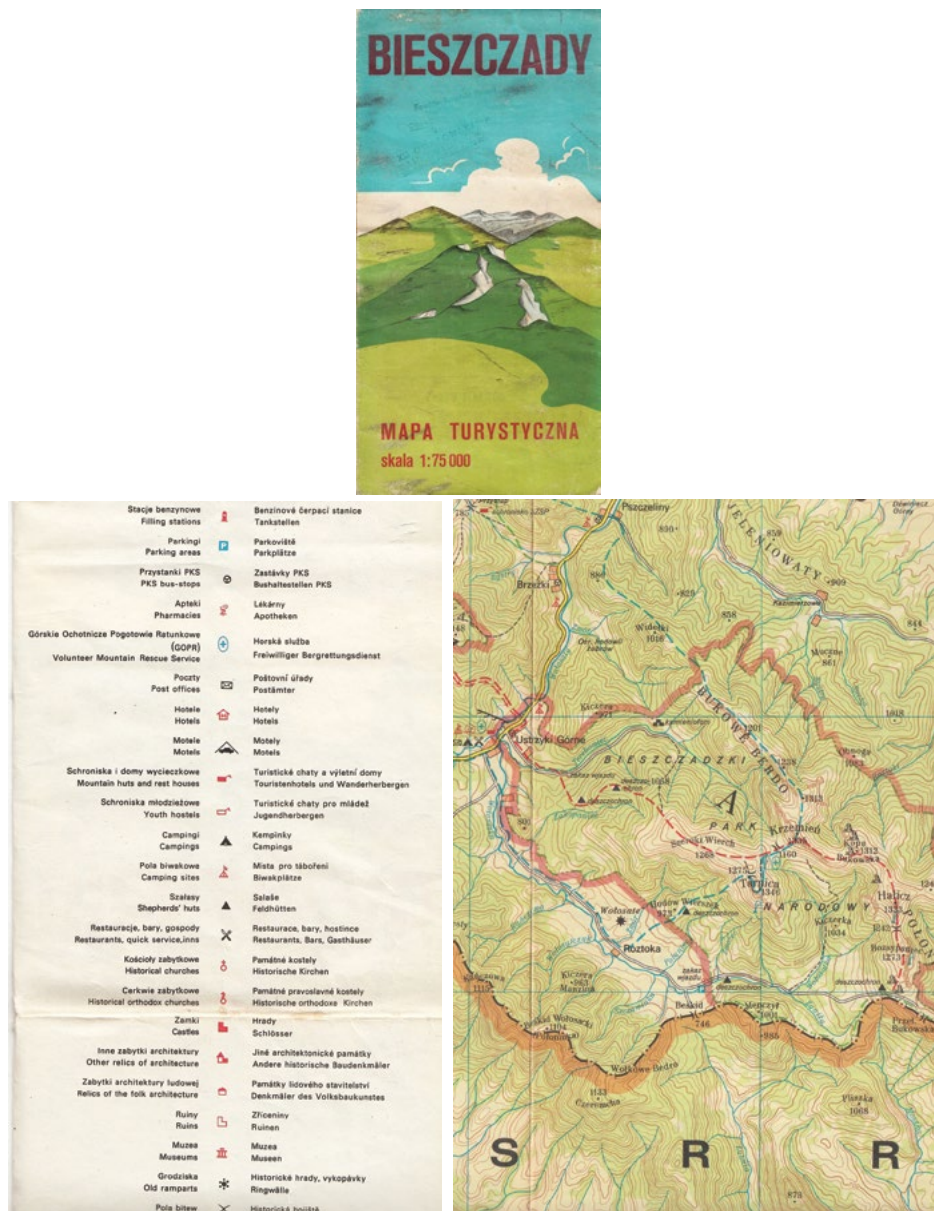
BIESZCZADY

MAPA TURYSTYCZNA
skala 1:75 000

Stacje benzynowe
Filling stations
Benzinové čerpací stanice
Tankstellen

Parkingi
Parking areas
Parkoviště
Parkplätze

Przystanki PKS
PKS bus-stops
Zastávky PKS
Bushaltestellen PKS

Apteki
Pharmacies
Lékárny
Apotheken

Górskie Ochotnicze Pogotowie Ratunkowe (GOPR)
Volunteer Mountain Rescue Service
Horská služba
Freiwilliger Bergrettungsdienst

Poczty
Post offices
Poštovní úřady
Postämter

Hotele
Hotels
Hotely
Hotels

Motele
Motels
Motely
Motels

Schroniska i domy wycieczkowe
Mountain huts and rest houses
Turistické chaty a výletní domy
Touristenhotels und Wanderherbergen

Schroniska młodzieżowe
Youth hostels
Turistické chaty pro mládež
Jugendherbergen

Campingi
Campings
Kempinky
Campings

Pola biwakowe
Camping sites
Místa pro táboření
Biwakplätze

Szałasy
Shepherds' huts
Salaše
Feldhütten

Restauracje, bary, gospody
Restaurants, quick service,inns
Restaurace, bary, hostince
Restaurants, Bars, Gasthäuser

Kościoły zabytkowe
Historical churches
Památné kostely
Historische Kirchen

Cerkwie zabytkowe
Historical orthodox churches
Památné pravoslavné kostely
Historische orthodoxe Kirchen

Zamki
Castles
Hrady
Schlösser

Inne zabytki architektury
Other relics of architecture
Jiné architektonické památky
Andere historische Baudenkmäler

Zabytki architektury ludowej
Relics of the folk architecture
Památky lidového stavitelství
Denkmäler des Volksbaukunstes

Ruiny
Ruins
Zříceniny
Ruinen

Muzea
Museums
Muzea
Museen

Grodziska
Old ramparts
Historické hrady, vykopávky
Ringwälle

Pola bitew
Historická bojiště

Pszczeliny
830
Brzegi
Widełki
1016
858
JELENIOWATY
909
844
Kazimierzowa
Muczne
861
Kiczera
971
BUKOWE BERDO
1201
1018
Ustrzyki Górne
BIESZCZADZKI
1228
Obnoga
1063
Wielka Rawka
A
PARK
1313
Krzemień
Szeroki Wierch
1268
1160
Tarnica
1346
Halicz
1333
NARODOWY
Wołosate
Hudów Wierszek
Kiczerka
1034
Bukowe
Rozsypaniec
1273
POŁON
Rożtoka
Kiczera
Manzyra
Beskid
746
Menczył
1011
Przeł. Bukowska
Wołosacki
1104
Wołkowe Berdo
985
1133
Czerwonka
Płaszka
1068
S
R
R